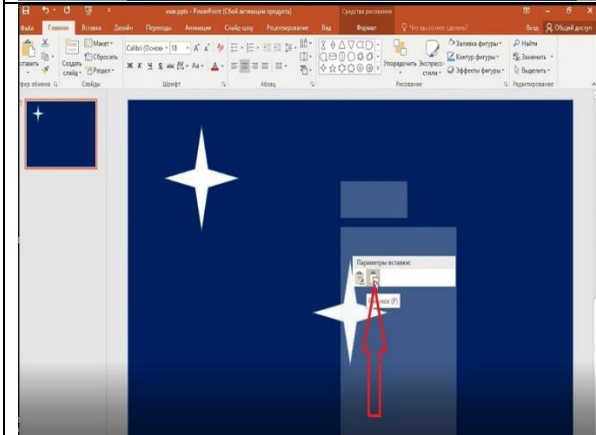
ниж.pptx - PowerPoint (Сбой активации продукта)

Средства рисования

Файл Главная Вставка Дизайн Переходы Анимация Слайд-шоу Рецензирование Вид Формат Что вы хотите сделать?

Вход Общий доступ

Вставить

Создать слайд

Макет

Сбросить

Раздел

Calibri (Основ 18

Упорядочить

Экспресс-стили

Заливка фигуры

Контур фигуры

Эффекты фигуры

Найти

Заменить

Выделить

Буфер обмена

Слайды

Шрифт

Абзац

Рисование

Редактирование

Параметры вставки:

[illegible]нок (Р)